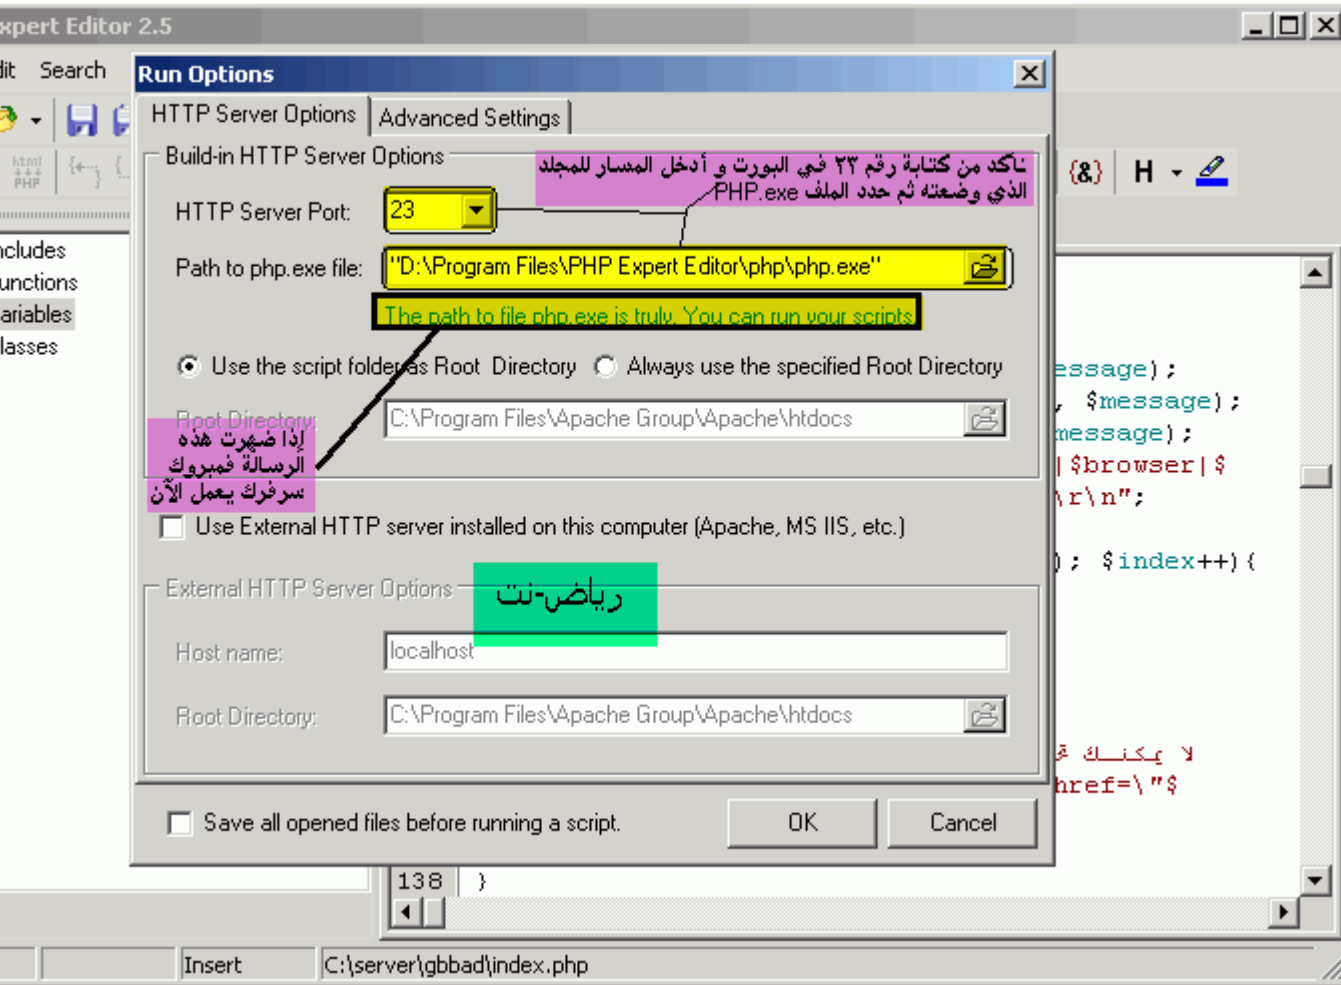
xpert Editor 2.5

dit Search

Run Options

HTTP Server Options | Advanced Settings

Build-in HTTP Server Options

تأكد من كتابة رقم ٢٣ في البورت و أدخل المسار للمجلد الذي وضعته ثم حدد الملف PHP.exe

HTTP Server Port: 23

Path to php.exe file: "D:\Program Files\PHP Expert Editor\php\php.exe"

The path to file php.exe is truly. You can run your scripts

Use the script folder as Root Directory   Always use the specified Root Directory

Root Directory: C:\Program Files\Apache Group\Apache\htdocs

إذا ظهرت هذه الرسالة فمبروك سرفرك يعمل الآن

Use External HTTP server installed on this computer (Apache, MS IIS, etc.)

External HTTP Server Options

رياض-نت

Host name: localhost

Root Directory: C:\Program Files\Apache Group\Apache\htdocs

Save all opened files before running a script.

OK

Cancel

ncludes
unctions
ariables
lasses

essage);
, $message);
message);
|$browser|$
\r\n";
); $index++){

لا يمكنك ق
href=\"$

138 }

Insert

C:\server\gbbad\index.php

{&}
H